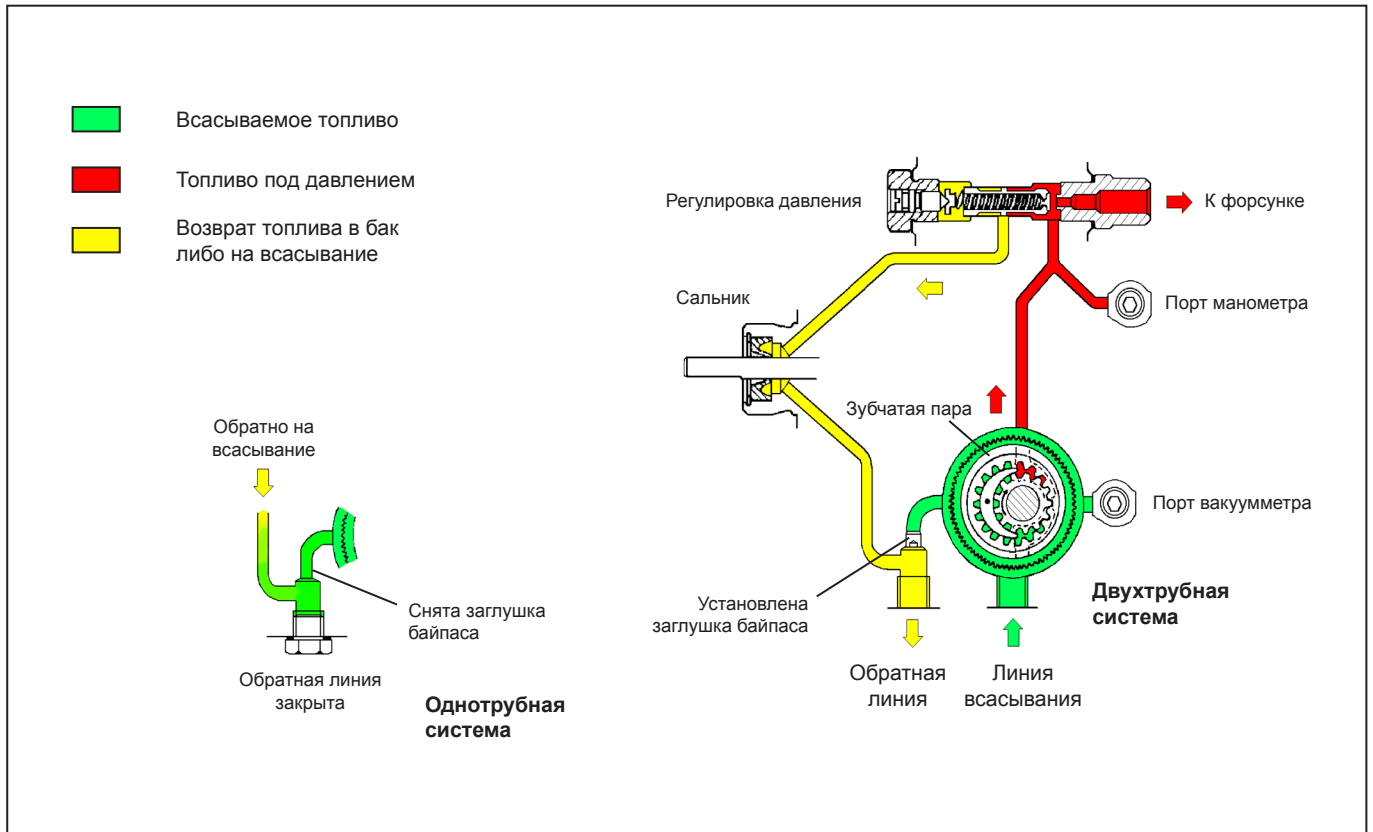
Всасываемое топливо

Топливо под давлением

Возврат топлива в бак либо на всасывание

Регулировка давления

К форсунке

Сальник

Порт манометра

Зубчатая пара

Порт вакуумметра

Обратно на всасывание

Снята заглушка байпаса

Обратная линия закрыта

Однотрубная система

Установлена заглушка байпаса

Двухтрубная система

Обратная линия

Линия всасывания